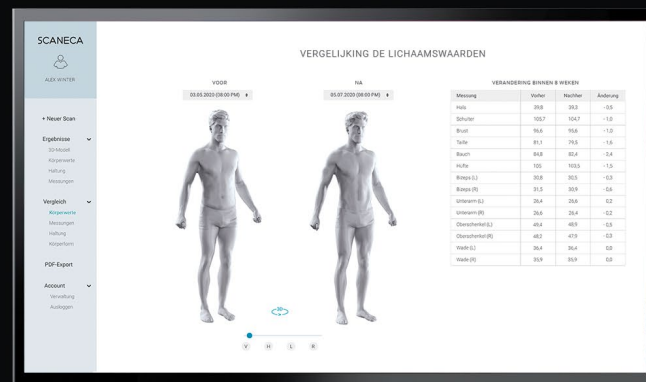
SCANECA

ALEX WINTER

+ Neuer Scan

Ergebnisse

3D-Modell

Körperwerte

Haltung

Messungen

Vergleich

Körperwerte

Messungen

Haltung

Körperform

PDF-Export

Account

Verwaltung

Ausloggen

VERGELIJKING DE LICHAAMSWAARDEN

VOOR

03.05.2020 (08:00 PM)

NA

05.07.2020 (08:00 PM)

VERANDERING BINNEN 8 WEKEN

| Messung | Vorher | Nachher | Änderung |
|---|---|---|---|
| Hals | 39,8 | 39,3 | - 0,5 |
| Schulter | 105,7 | 104,7 | - 1,0 |
| Brust | 96,6 | 95,6 | - 1,0 |
| Taille | 81,1 | 79,5 | - 1,6 |
| Bauch | 84,8 | 82,4 | - 2,4 |
| Hüfte | 105 | 103,5 | - 1,5 |
| Bizeps (L) | 30,8 | 30,5 | - 0,3 |
| Bizeps (R) | 31,5 | 30,9 | - 0,6 |
| Unterarm (L) | 26,4 | 26,6 | 0,2 |
| Unterarm (R) | 26,6 | 26,4 | - 0,2 |
| Oberschenkel (L) | 49,4 | 48,9 | - 0,5 |
| Oberschenkel (R) | 48,2 | 47,9 | - 0,3 |
| Wade (L) | 36,4 | 36,4 | 0,0 |
| Wade (R) | 35,9 | 35,9 | 0,0 |

V H L R